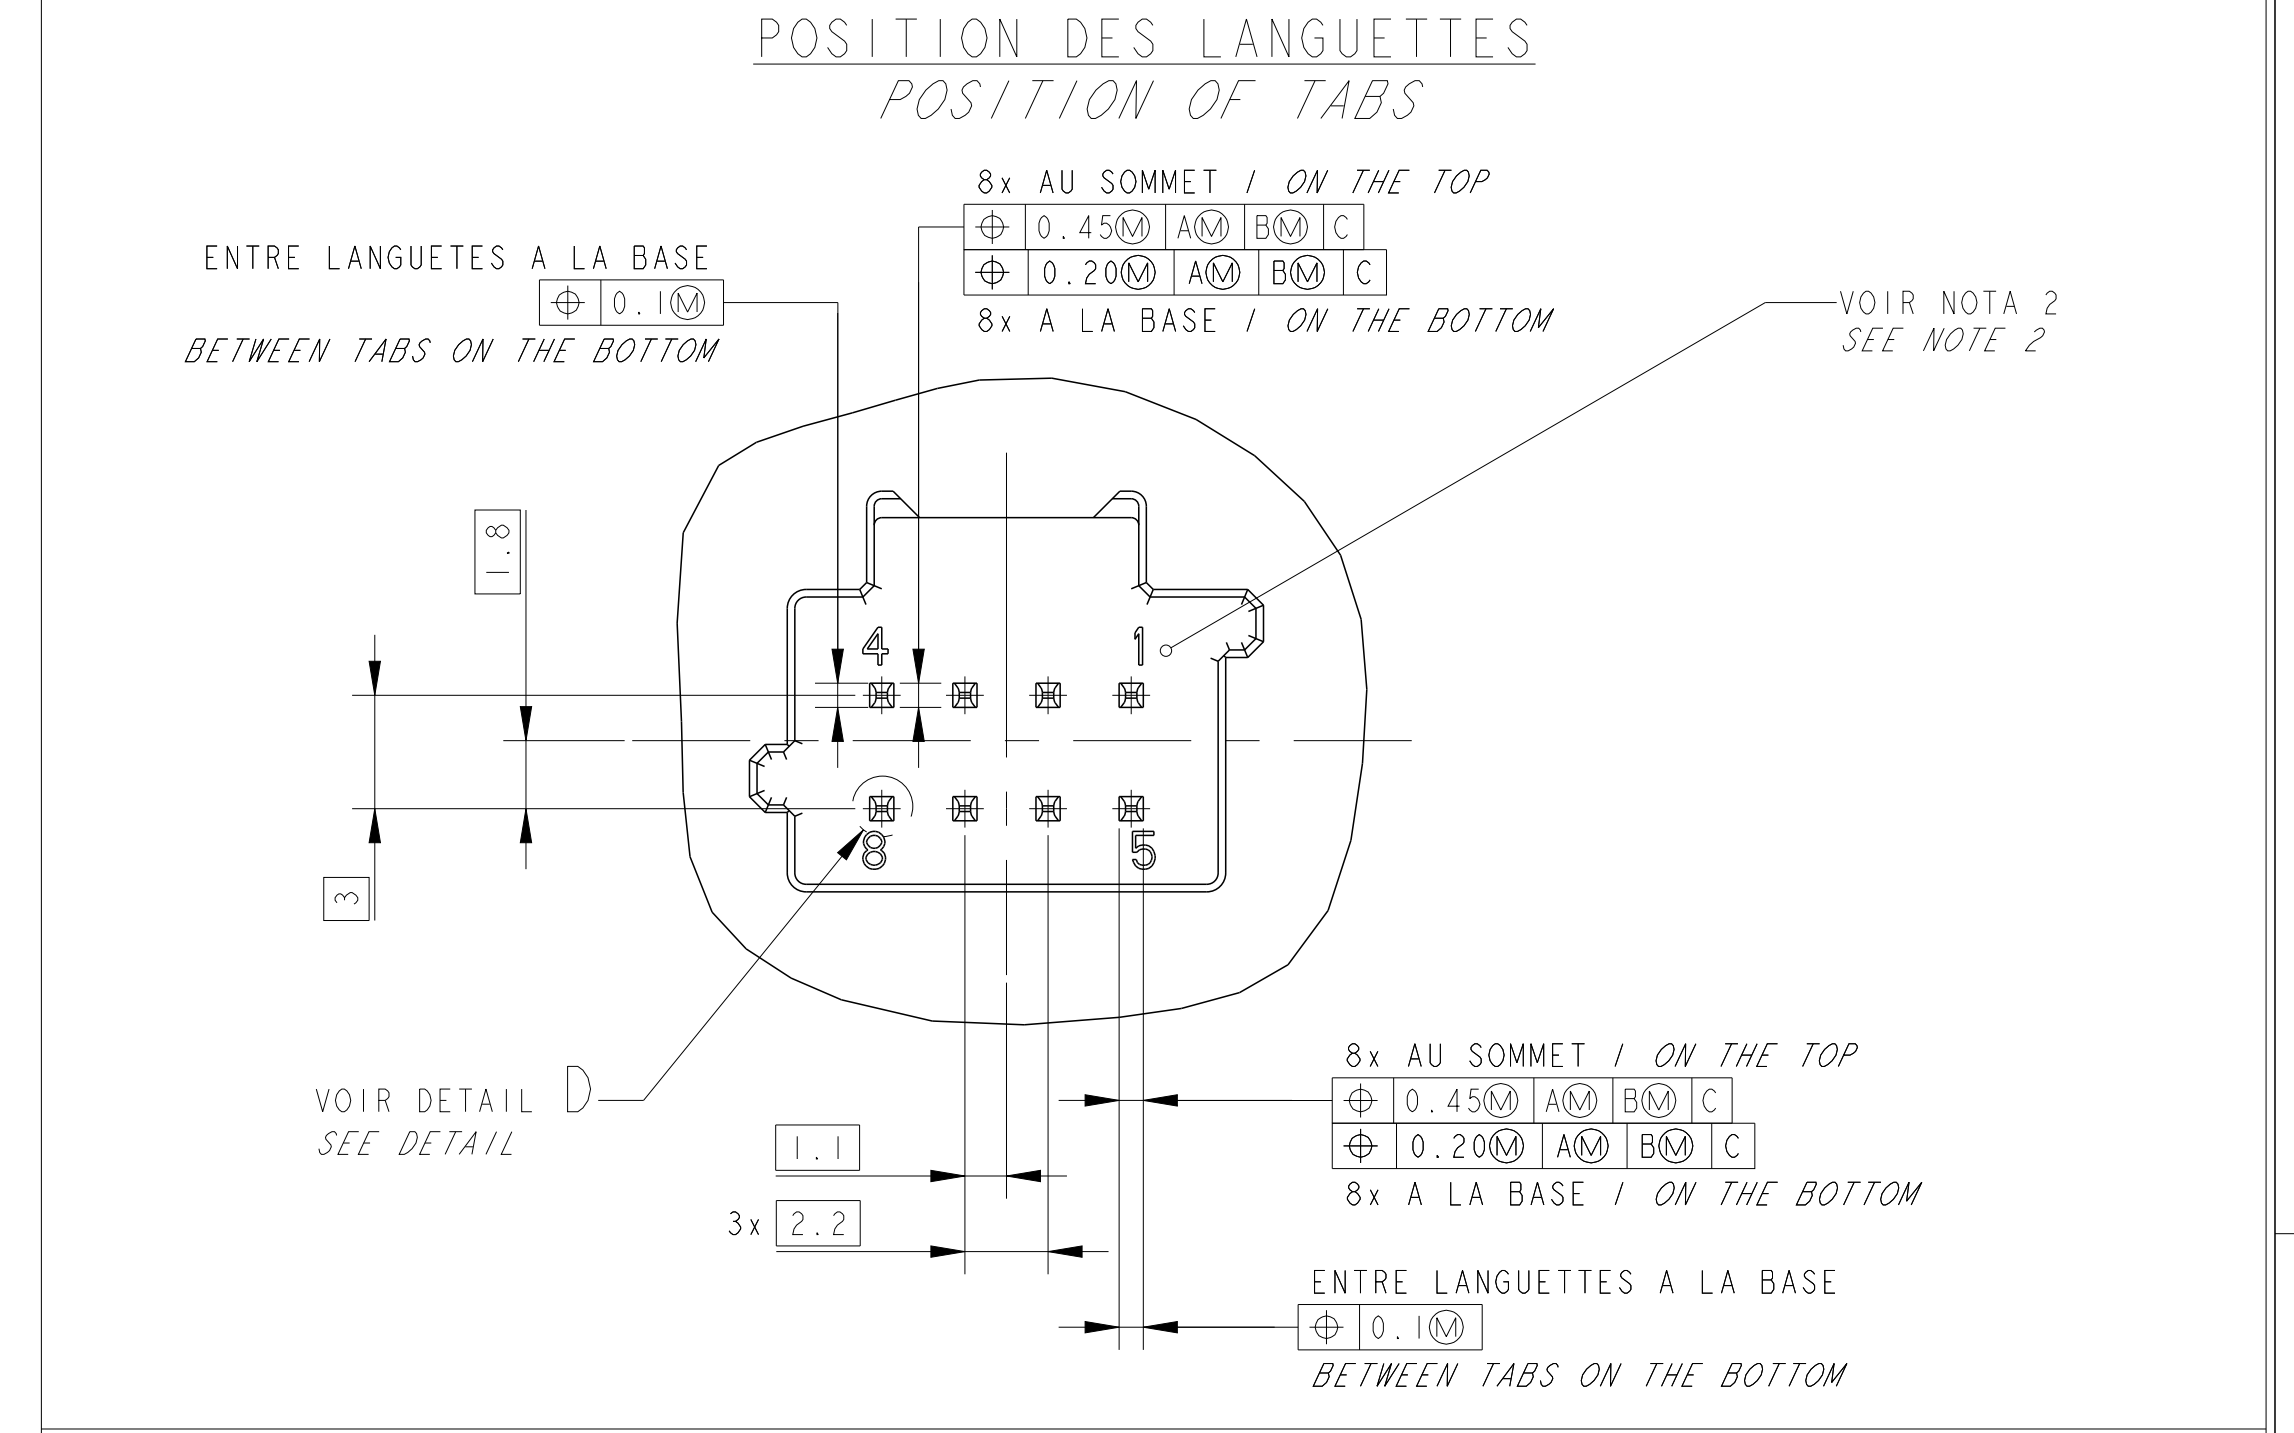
POSITION DES LANGUETTES
POSITION OF TABS

8x AU SOMMET / ON THE TOP

| ⌖ | 0.45Ⓜ | AⓂ | BⓂ | C |
|---|---|---|---|---|
| ⌖ | 0.20Ⓜ | AⓂ | BⓂ | C |

8x A LA BASE / ON THE BOTTOM

ENTRE LANGUETES A LA BASE
| ⌖ | 0.1Ⓜ |
|---|---|
BETWEEN TABS ON THE BOTTOM

VOIR NOTA 2
SEE NOTE 2

1.8

4

1

8

5

3

VOIR DETAIL D
SEE DETAIL

1.1

3x 2.2

8x AU SOMMET / ON THE TOP

| ⌖ | 0.45Ⓜ | AⓂ | BⓂ | C |
|---|---|---|---|---|
| ⌖ | 0.20Ⓜ | AⓂ | BⓂ | C |

8x A LA BASE / ON THE BOTTOM

ENTRE LANGUETTES A LA BASE
| ⌖ | 0.1Ⓜ |
|---|---|
BETWEEN TABS ON THE BOTTOM